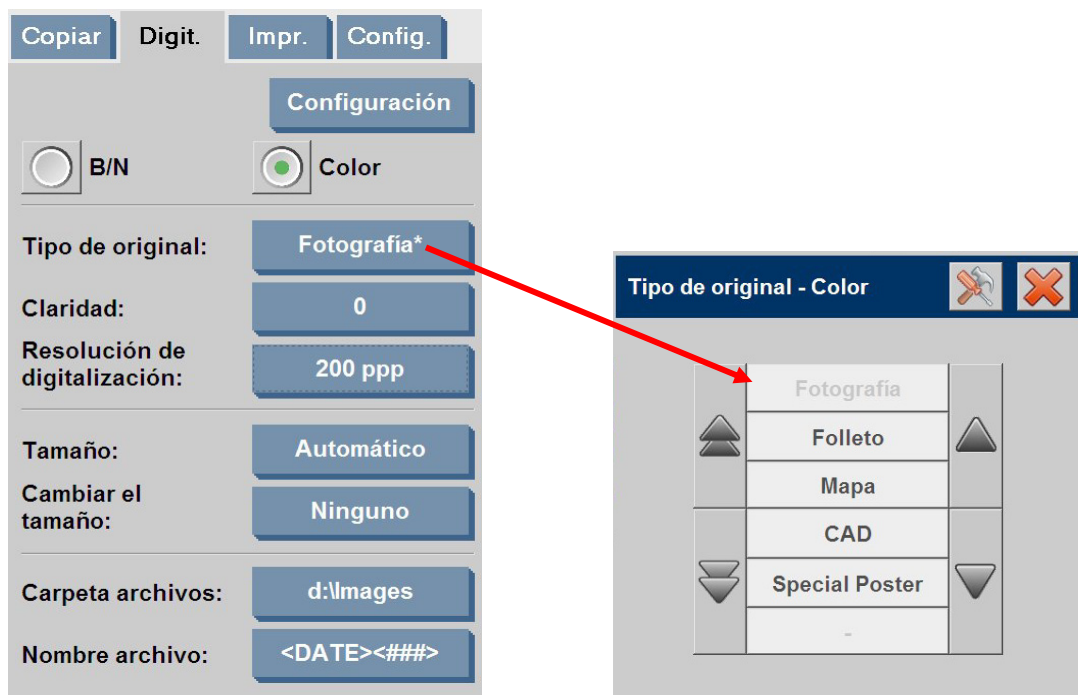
Copiar Digit. Impr. Config.

Configuración

B/N Color

Tipo de original: Fotografía*

Claridad: 0

Resolución de digitalización: 200 ppp

Tamaño: Automático

Cambiar el tamaño: Ninguno

Carpeta archivos: d:\Images

Nombre archivo: <DATE><###>

Tipo de original - Color

Fotografía
Folleto
Mapa
CAD
Special Poster
-